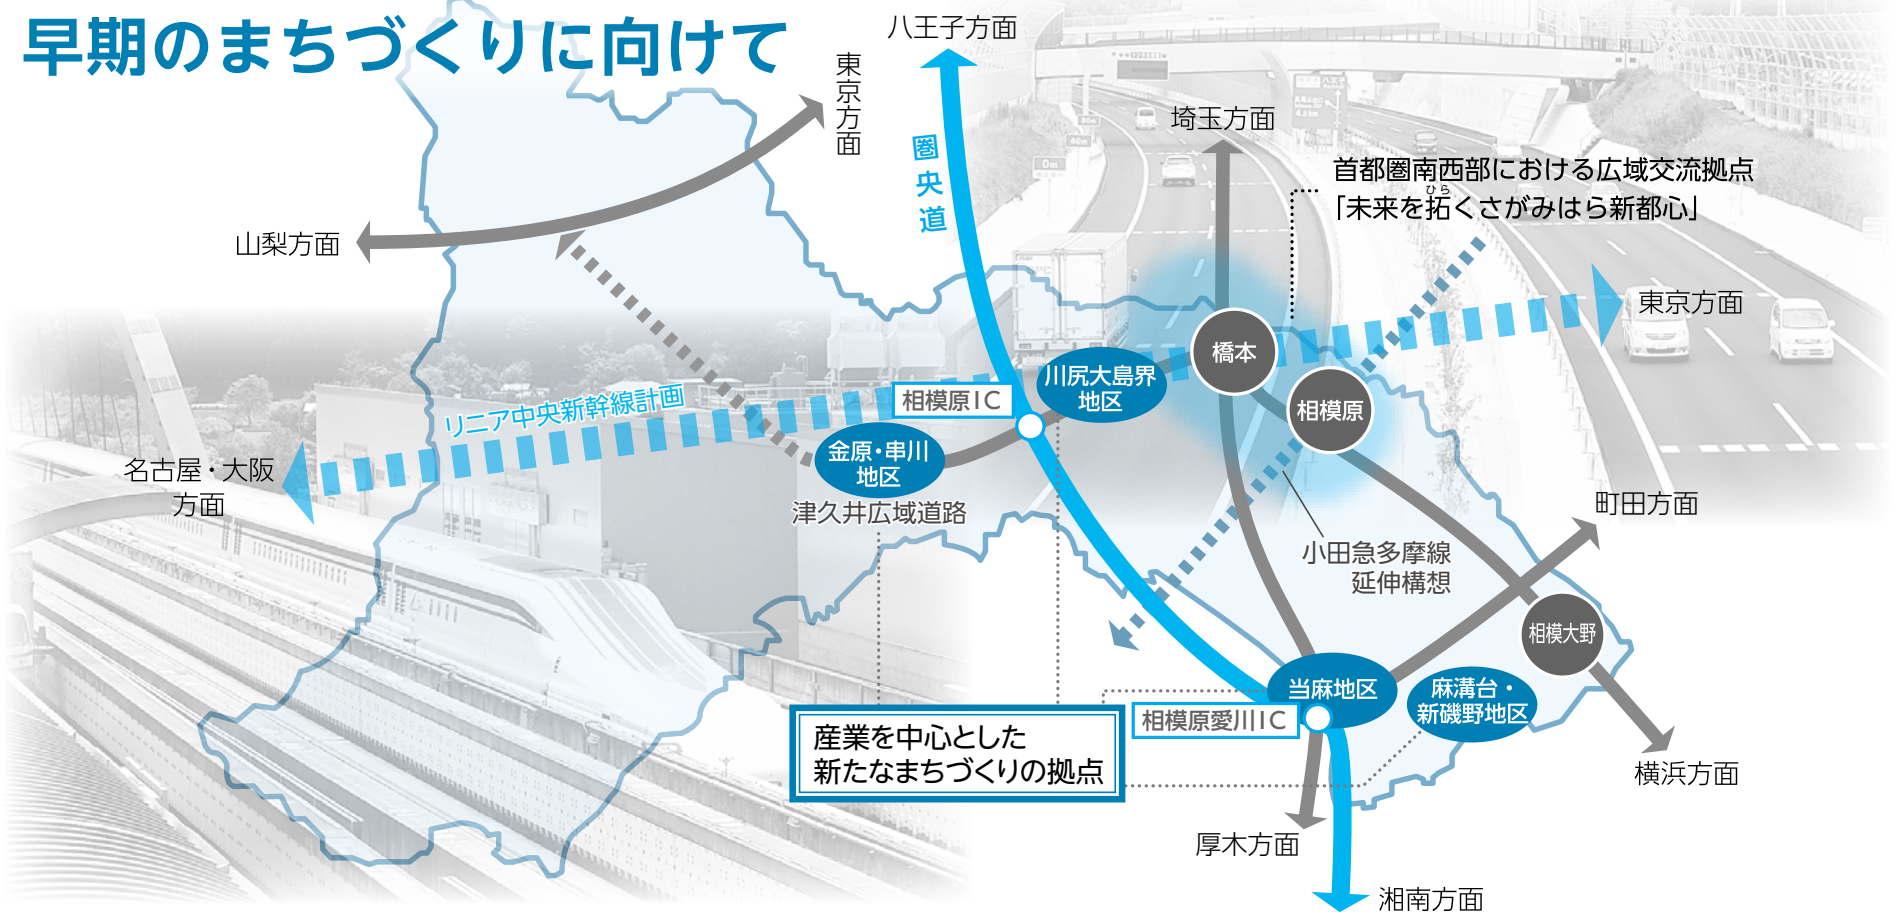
早期のまちづくりに向けて

八王子方面

東京方面

圏央道

埼玉方面

首都圏南西部における広域交流拠点
「未来を拓くさがみはら新都心」

山梨方面

東京方面

橋本

川尻大島界地区

相模原IC

相模原

リニア中央新幹線計画

金原・串川地区

名古屋・大阪方面

津久井広域道路

町田方面

小田急多摩線延伸構想

相模大野

当麻地区

麻溝台・新磯野地区

相模原愛川IC

産業を中心とした
新たなまちづくりの拠点

横浜方面

厚木方面

湘南方面